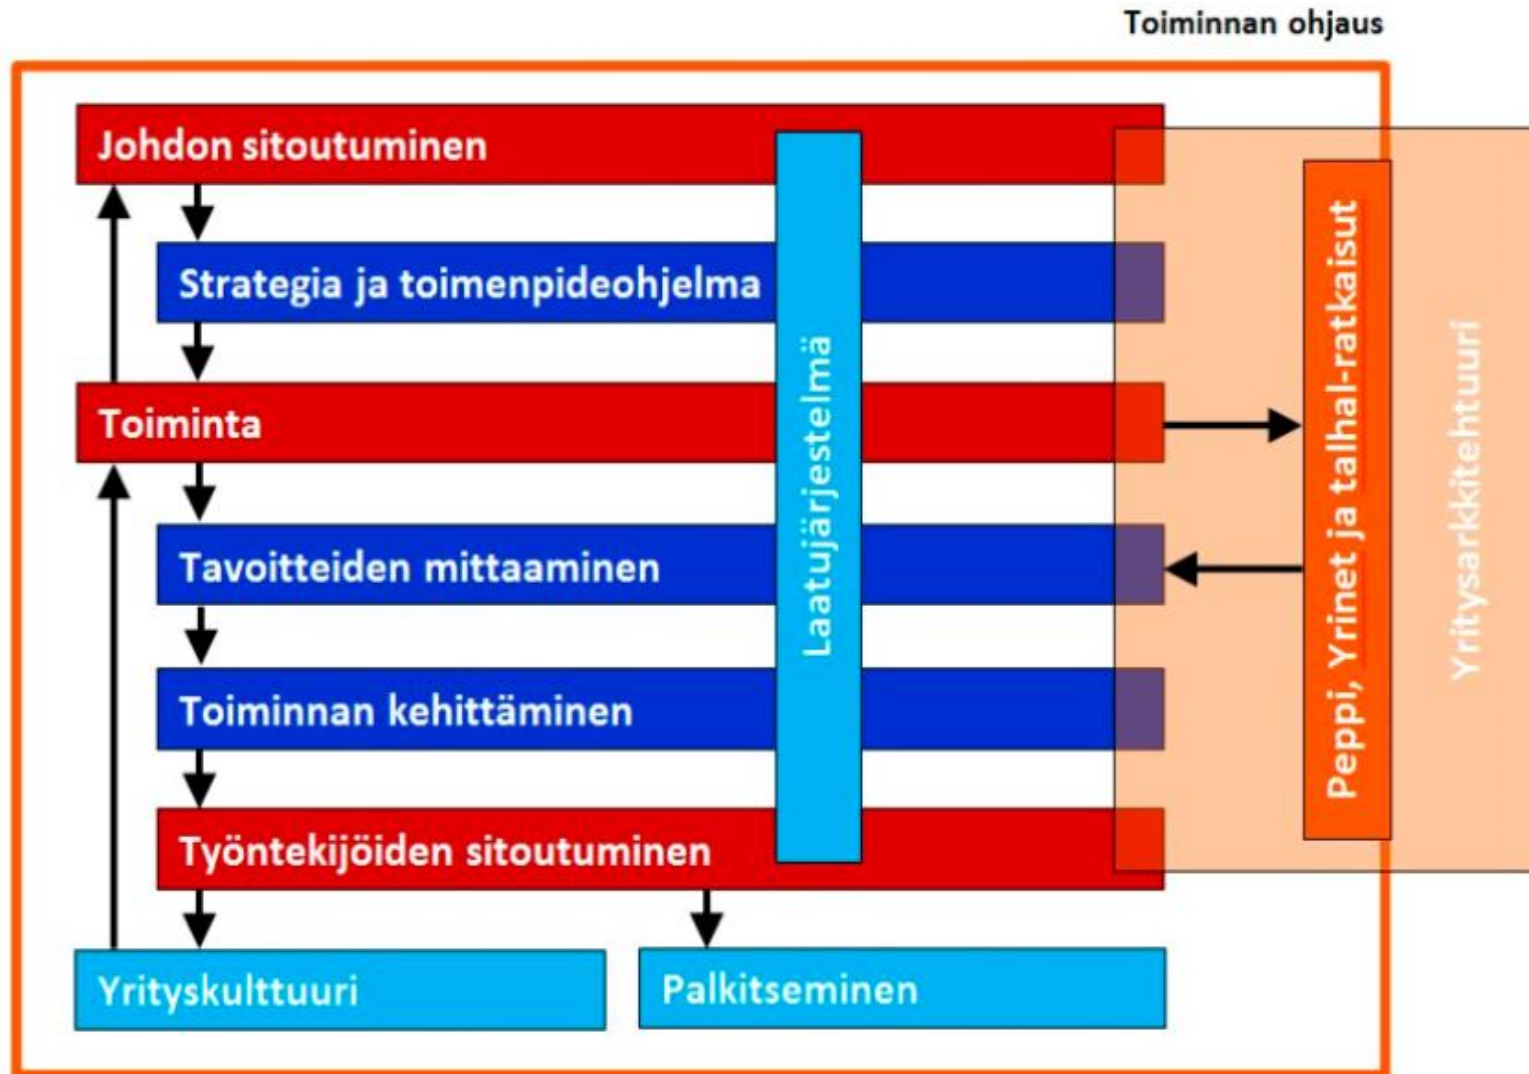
Toiminnan ohjaus

Johdon sitoutuminen

Strategia ja toimenpideohjelma

Toiminta

Tavoitteiden mittaaminen

Toiminnan kehittäminen

Työntekijöiden sitoutuminen

Yrityskulttuuri

Palkitseminen

Laatujärjestelmä

Peppi, Yrinet ja talhal-ratkaisut

Yritysarkkitehtuuri